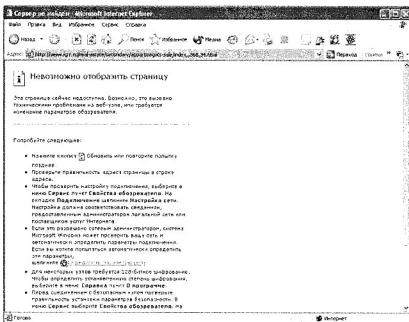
Сервер не найден - Microsoft Internet Explorer

Файл Правка Вид Избранное Сервис Справка

Назад Поиск Избранное Медиа

Адрес http://www.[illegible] Переход Ссылки

Невозможно отобразить страницу

Эта страница сейчас недоступна. Возможно, это вызвано техническими проблемами на веб-узле, или требуется изменение параметров обозревателя.

Попробуйте следующее:

• Нажмите кнопку Обновить или повторите попытку позднее.
• Проверьте правильность адреса страницы в строке адреса.
• Чтобы проверить настройку подключения, выберите в меню Сервис пункт Свойства обозревателя. На вкладке Подключения щелкните Настройка сети. Настройка должна соответствовать сведениям, предоставленным администратором локальной сети или поставщиком услуг Интернета.
• Если это разрешено сетевым администратором, система Microsoft Windows может проверить вашу сеть и автоматически определить параметры подключения. Если вы хотите попытаться автоматически определить эти параметры, щелкните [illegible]
• Для некоторых узлов требуется 128-битное шифрование. Чтобы определить установленную степень шифрования, выберите в меню Справка пункт О программе.
• Перед соединением с безопасным узлом проверьте правильность установки параметра безопасности. В меню Сервис выберите Свойства обозревателя. На

Готово Интернет